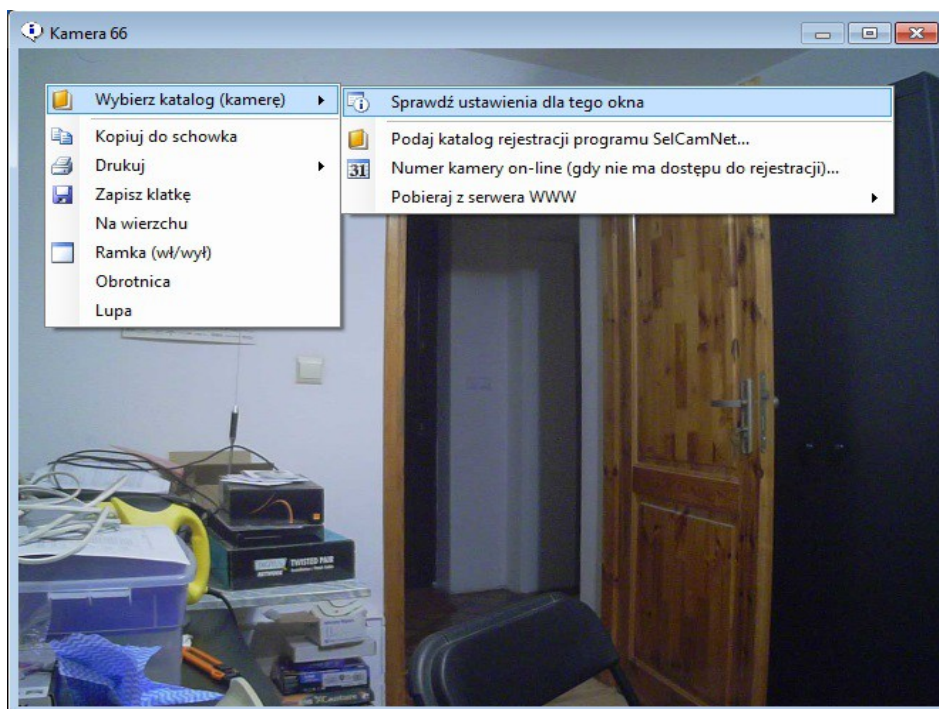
Kamera 66

Wybierz katalog (kamerę)
Kopiuj do schowka
Drukuj
Zapisz klatkę
Na wierzchu
Ramka (wł/wył)
Obrotnica
Lupa

Sprawdź ustawienia dla tego okna
Podaj katalog rejestracji programu SelCamNet...
31 Numer kamery on-line (gdy nie ma dostępu do rejestracji)...
Pobieraj z serwera WWW

TWISTED PAIR